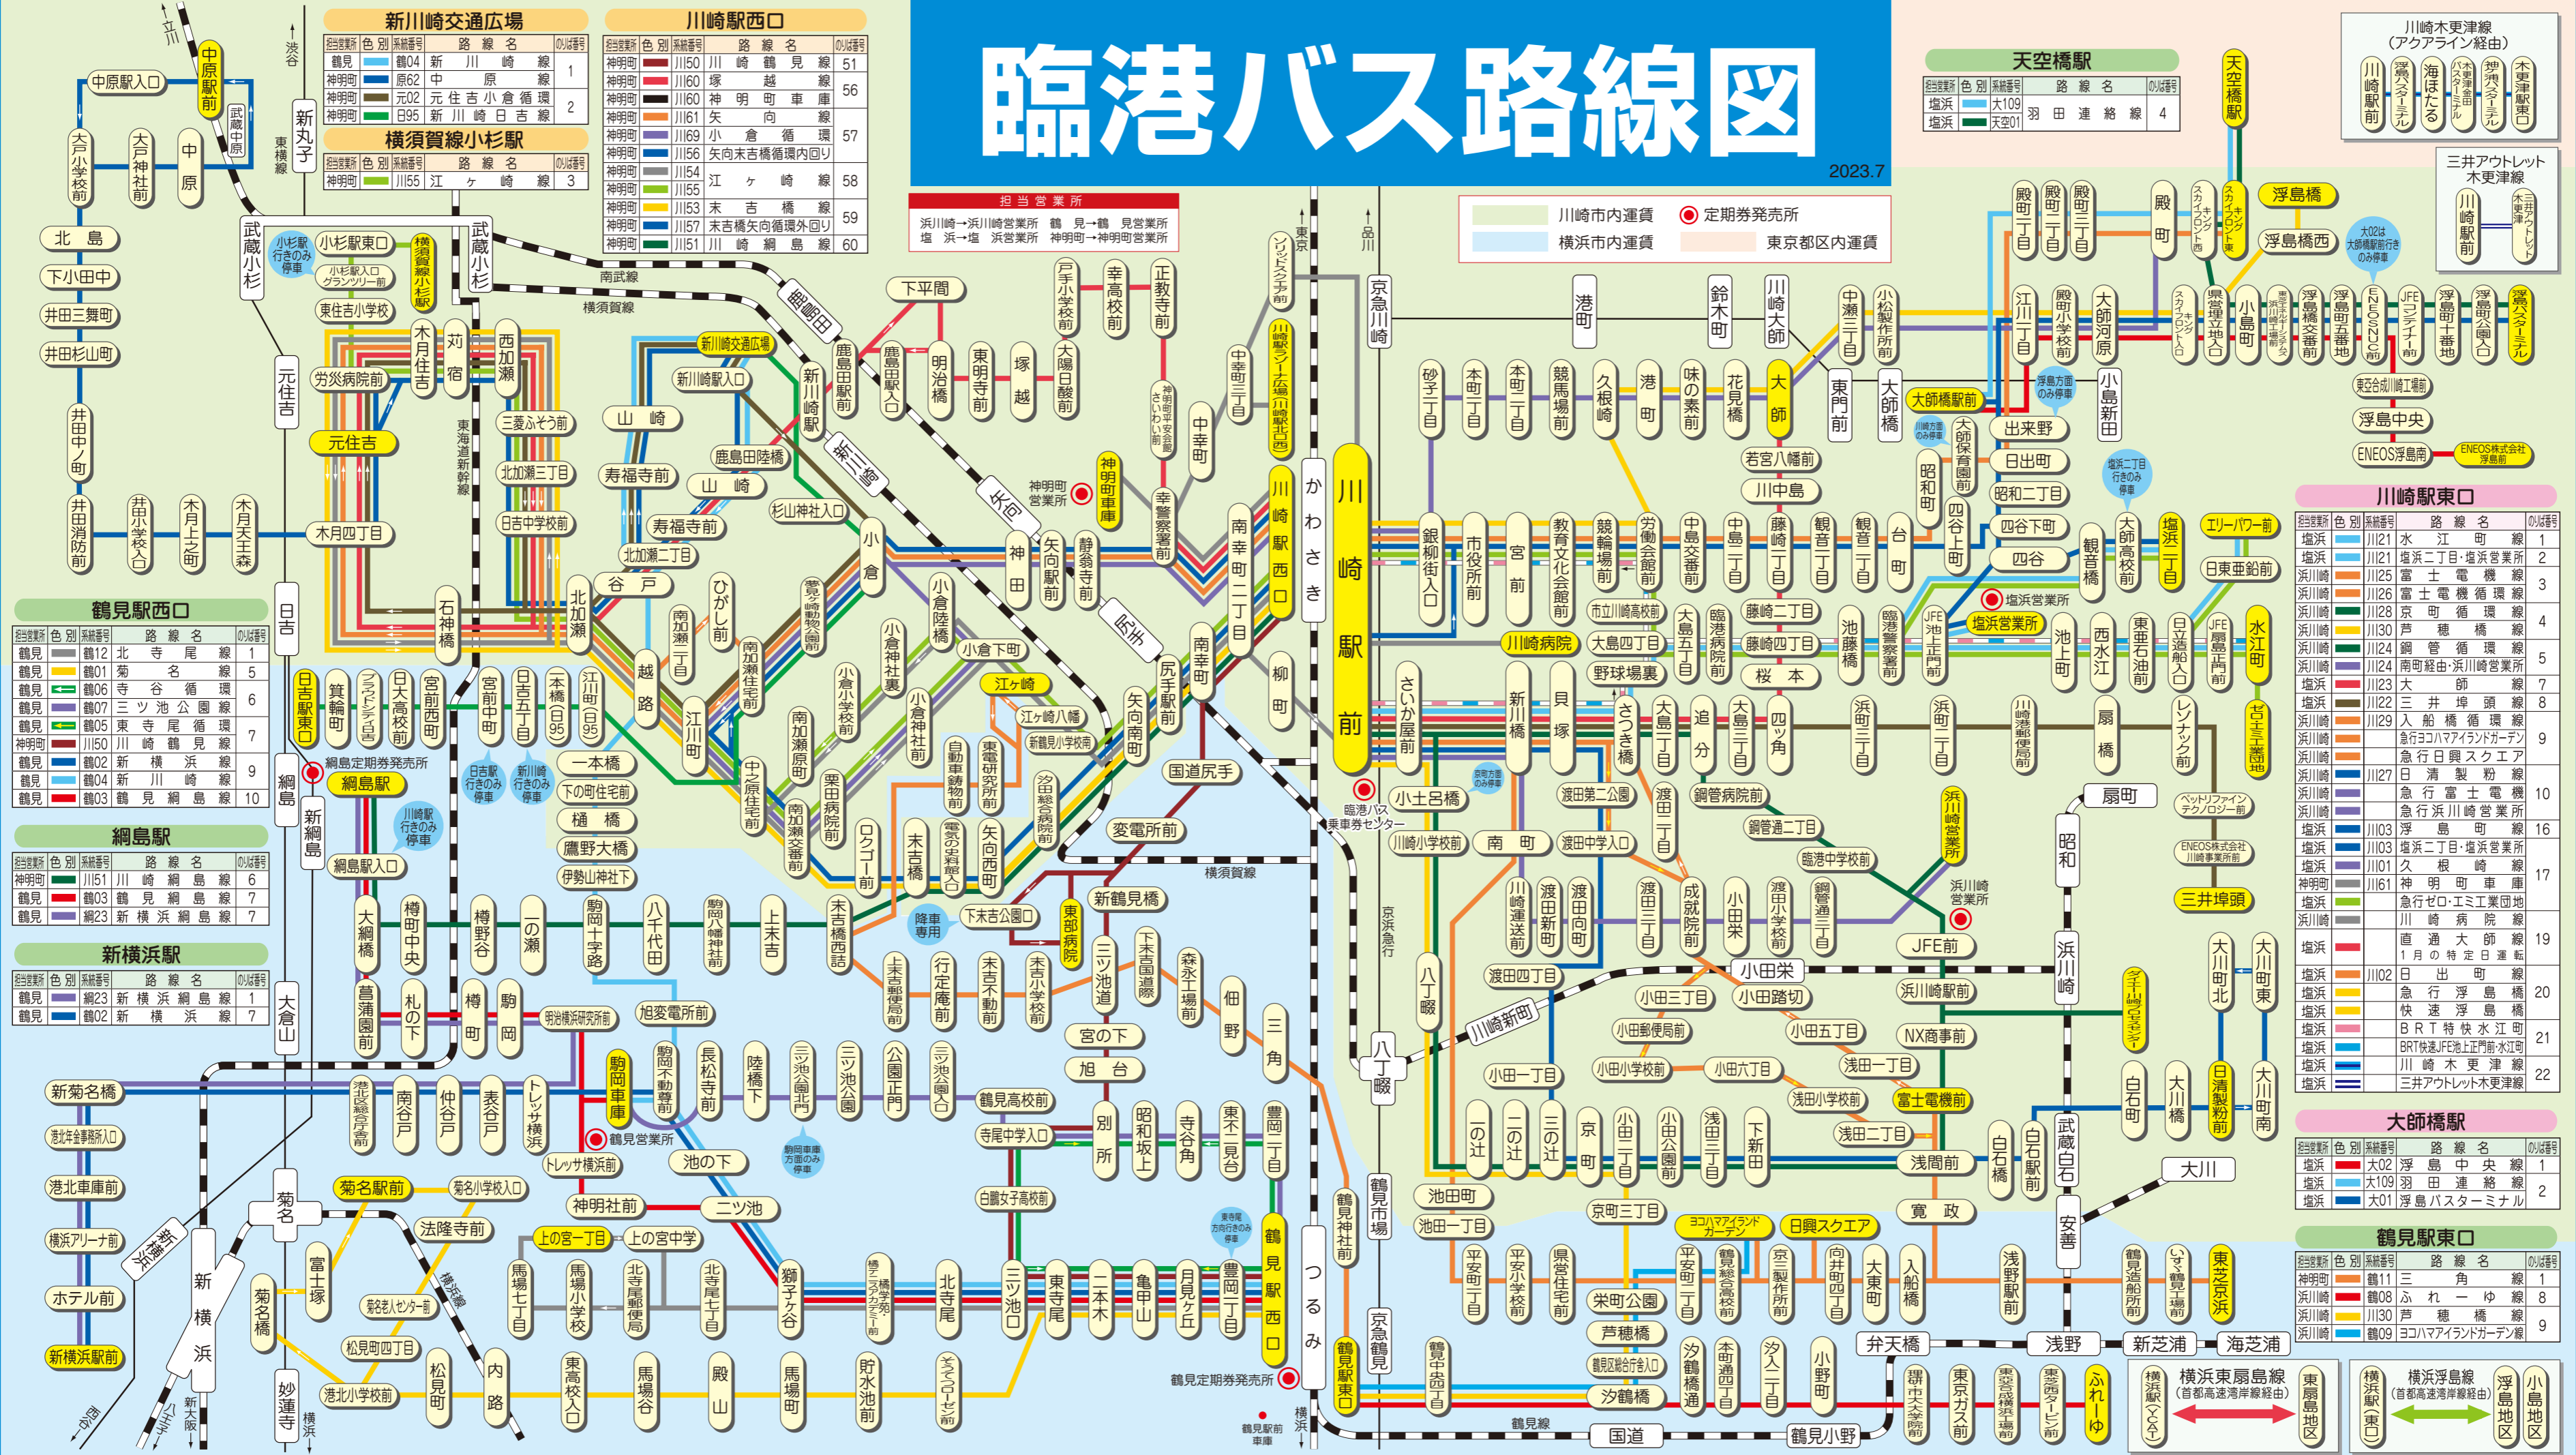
臨港バス路線図

2023.7

新川崎交通広場

| 担当営業所 | 色 別 | 系統番号 | 路 線 名 | のりば番号 |
|---|---|---|---|---|
| 鶴見 | | 鶴04 | 新 川 崎 線 | 1 |
| 神明町 | | 原62 | 中 原 線 | |
| 神明町 | | 元02 | 元住吉小倉循環 | 2 |
| 神明町 | | 日95 | 新川崎日吉線 | |

横須賀線小杉駅

| 担当営業所 | 色 別 | 系統番号 | 路 線 名 | のりば番号 |
|---|---|---|---|---|
| 神明町 | | 川55 | 江ヶ崎線 | 3 |

川崎駅西口

| 担当営業所 | 色 別 | 系統番号 | 路 線 名 | のりば番号 |
|---|---|---|---|---|
| 神明町 | | 川50 | 川崎鶴見線 | 51 |
| 神明町 | | 川60 | 塚越線 | 56 |
| 神明町 | | 川60 | 神明町車庫 | |
| 神明町 | | 川61 | 矢向線 | |
| 神明町 | | 川69 | 小倉循環 | 57 |
| 神明町 | | 川56 | 矢向末吉橋循環内回り | |
| 神明町 | | 川54 | 江ヶ崎線 | 58 |
| 神明町 | | 川55 | | |
| 神明町 | | 川53 | 末吉橋線 | 59 |
| 神明町 | | 川57 | 末吉橋矢向循環外回り | |
| 神明町 | | 川51 | 川崎網島線 | 60 |

担当営業所
浜川崎→浜川崎営業所 鶴見→鶴見営業所
塩浜→塩浜営業所 神明町→神明町営業所

川崎市内運賃 定期券発売所
横浜市内運賃 東京都区内運賃

天空橋駅

| 担当営業所 | 色 別 | 系統番号 | 路 線 名 | のりば番号 |
|---|---|---|---|---|
| 塩浜 | | 大109 | 羽田連絡線 | 4 |
| 塩浜 | | 天空01 | | |

川崎木更津線(アクアライン経由)
川崎駅前 浮島バスターミナル 海ほたる 木更津金田バスターミナル 袖ケ浦バスターミナル 木更津駅東口

三井アウトレット木更津線
川崎駅前 三井アウトレット木更津

鶴見駅西口

| 担当営業所 | 色 別 | 系統番号 | 路 線 名 | のりば番号 |
|---|---|---|---|---|
| 鶴見 | | 鶴12 | 北寺尾線 | 1 |
| 鶴見 | | 鶴01 | 菊名線 | 5 |
| 鶴見 | | 鶴06 | 寺谷循環 | 6 |
| 鶴見 | | 鶴07 | 三ツ池公園線 | |
| 鶴見 | | 鶴05 | 東寺尾循環 | 7 |
| 神明町 | | 川50 | 川崎鶴見線 | |
| 鶴見 | | 鶴02 | 新横浜線 | 9 |
| 鶴見 | | 鶴04 | 新川崎線 | |
| 鶴見 | | 鶴03 | 鶴見網島線 | 10 |

網島駅

| 担当営業所 | 色 別 | 系統番号 | 路 線 名 | のりば番号 |
|---|---|---|---|---|
| 神明町 | | 川51 | 川崎網島線 | 6 |
| 鶴見 | | 鶴03 | 鶴見網島線 | 7 |
| 鶴見 | | 綱23 | 新横浜網島線 | 7 |

新横浜駅

| 担当営業所 | 色 別 | 系統番号 | 路 線 名 | のりば番号 |
|---|---|---|---|---|
| 鶴見 | | 綱23 | 新横浜網島線 | 1 |
| 鶴見 | | 鶴02 | 新横浜線 | 7 |

川崎駅東口

| 担当営業所 | 色 別 | 系統番号 | 路 線 名 | のりば番号 |
|---|---|---|---|---|
| 塩浜 | | 川21 | 水江町線 | 1 |
| 塩浜 | | 川21 | 塩浜二丁目・塩浜営業所 | 2 |
| 浜川崎 | | 川25 | 富士電機線 | 3 |
| 浜川崎 | | 川26 | 富士電機循環線 | |
| 浜川崎 | | 川28 | 京町循環線 | |
| 浜川崎 | | 川30 | 芦穂橋線 | 4 |
| 浜川崎 | | 川24 | 鋼管循環線 | 5 |
| 浜川崎 | | 川24 | 南町経由・浜川崎営業所 | |
| 塩浜 | | 川23 | 大師線 | 7 |
| 塩浜 | | 川22 | 三井埠頭線 | 8 |
| 浜川崎 | | 川29 | 入船橋循環線 | 9 |
| 浜川崎 | | | 急行ヨコハマアイランドガーデン | |
| 浜川崎 | | | 急行日興スクエア | |
| 浜川崎 | | 川27 | 日清製粉線 | 10 |
| 浜川崎 | | | 急行富士電機 | |
| 浜川崎 | | | 急行浜川崎営業所 | |
| 塩浜 | | 川03 | 浮島町線 | 16 |
| 塩浜 | | 川03 | 塩浜二丁目・塩浜営業所 | 17 |
| 塩浜 | | 川01 | 久根崎線 | |
| 神明町 | | 川61 | 神明町車庫 | |
| 塩浜 | | | 急行ゼロ・エミ工業団地 | |
| 浜川崎 | | | 川崎病院線 | 19 |
| 塩浜 | | | 直通大師線 1月の特定日運転 | |
| 塩浜 | | 川02 | 日出町線 | 20 |
| 塩浜 | | | 急行浮島橋 | |
| 塩浜 | | | 快速浮島橋 | |
| 塩浜 | | | BRT特快水江町 | 21 |
| 塩浜 | | | BRT快速JFE池上正門前・水江町 | |
| 塩浜 | | | 川崎木更津線 | 22 |
| 塩浜 | | | 三井アウトレット木更津線 | |

大師橋駅

| 担当営業所 | 色 別 | 系統番号 | 路 線 名 | のりば番号 |
|---|---|---|---|---|
| 塩浜 | | 大02 | 浮島中央線 | 1 |
| 塩浜 | | 大109 | 羽田連絡線 | 2 |
| 塩浜 | | 大01 | 浮島バスターミナル | |

鶴見駅東口

| 担当営業所 | 色 別 | 系統番号 | 路 線 名 | のりば番号 |
|---|---|---|---|---|
| 神明町 | | 鶴11 | 三角線 | 1 |
| 浜川崎 | | 鶴08 | ふれーゆ線 | 8 |
| 浜川崎 | | 川30 | 芦穂橋線 | 9 |
| 浜川崎 | | 鶴09 | ヨコハマアイランドガーデン線 | |

横浜東扇島線(首都高速湾岸線経由) 横浜駅(YCAT) 東扇島地区
横浜浮島線(首都高速湾岸線経由) 横浜駅東口 浮島地区 小島地区

中原駅前 中原駅入口 武蔵中原 大戸小学校前 大戸神社前 中原 北島 下小田中 井田三舞町 井田杉山町 井田中ノ町 井田消防前 井田小学校入口 木月上之町 木月大王森 木月四丁目 元住吉 武蔵小杉 小杉駅東口 小杉駅入口グランツリー前 東住吉小学校 労災病院前 木月住吉 苅宿 西加瀬 三菱ふそう前 北加瀬三丁目 日吉中学校前 石神橋 北加瀬 新丸子 東横線 渋谷 立川 南武線 横須賀線 東海道新幹線 日吉 日吉駅東口 箕輪町 プラウドシティ日吉 日大高校前 宮前西町 宮前中町 日吉五丁目 本橋(日95) 江川町(日95) 綱島 新綱島 綱島駅 綱島駅入口 綱島定期券発売所 大綱橋 樽町中央 菖蒲園前 札の下 樽町 駒岡 樽野谷 一の瀬 駒岡十字路 八千代田 駒岡八幡神社前 上末吉 末吉橋西詰 新川崎交通広場 新川崎駅入口 新川崎駅 山崎 寿福寺前 鹿島田陸橋 杉山神社入口 北加瀬二丁目 谷戸 越路 南加瀬三丁目 ひがし前 江川町 南加瀬住宅前 夢見ヶ崎動物公園 小倉 小倉陸橋 小倉神社前 小倉小学校前 小倉神社裏 南加瀬原町 南加瀬交番前 中之原住宅前 一本橋 下の町住宅前 樋橋 鷹野大橋 伊勢山神社下 鹿島田 鹿島田駅前 鹿島田駅入口 下平間 明治橋 東明寺前 塚越 大陽日酸前 戸手小学校前 幸高校前 正教寺前 神明町平安会館さいわい前 中幸町三丁目 中幸町 幸警察署前 神明町車庫 神明町営業所 新鶴見 矢向 神田 矢向駅前 静翁寺前 江ヶ崎 江ヶ崎八幡 新鶴見小学校前 自動車鋳物前 東電研究所前 汐田総合病院前 電気の史料館入口 矢向西町 ロクゴー前 末吉橋 栗田病院前 尻手 尻手駅 矢向南町 南幸町 南幸町二丁目 川崎駅西口 ソリッドスクエア前 川崎駅ラゾーナ広場(川崎駅北口西) 柳町 かわさき 国道尻手 変電所前 新鶴見橋 東部病院 下末吉公園 降車専用 三ツ池道 下末吉国道際 森永工場前 佃野 三角 宮の下 旭台 別所 昭和坂上 寺谷角 東寺尾一丁目 豊岡三丁目 上末吉郵便局前 行産庵前 末吉不動前 末吉小学校前 明治横浜研究所前 旭変電所前 駒岡車庫 駒岡車庫方面のみ停車 駒岡不動尊前 長松寺前 陸橋下 三ツ池公園北門 三ツ池公園 公園正門 三ツ池公園入口 鶴見高校前 寺尾中学入口 白鵬女子高校前 トレッサ横浜 トレッサ横浜前 鶴見営業所 池の下 神明社前 二ツ池 上の宮一丁目 上の宮中学 獅子ヶ谷 横浜市子ども科学館前 北寺尾 三ツ池口 東寺尾 二本木 亀甲山 月見ヶ丘 豊岡町 鶴見駅西口 東寺尾方向行きのみ停車 新菊名橋 港北年金事務所入口 港北車庫前 横浜アリーナ前 ホテル前 新横浜駅前 新横浜 菊名 菊名駅前 菊名小学校入口 法隆寺前 菊名老人センター前 富士塚 菊名橋 松見町四丁目 港北小学校前 松見町 妙蓮寺 内路 東高校入口 馬場谷 殿山 馬場町 貯水池前 えぞっこローゼ前 馬場七丁目 馬場小学校 北寺尾郵便局 北寺尾七丁目 大倉山 港北区総合庁舎 南谷戸 仲谷戸 表谷戸 横浜線 西 八王子 大阪 つるみ 鶴見市場 京急鶴見 鶴見駅東口 鶴見神社前 鶴見線 鶴見定期券発売所 鶴見駅前車庫 京急線 東京 品川 京急川崎 川崎駅前 臨港バス乗車券センター 八丁畷 京浜急行 川崎新町 港町 鈴木町 川崎大師 砂子二丁目 本町一丁目 本町二丁目 競馬場前 久根崎 港町 味の素前 花見橋 大師 中瀬三丁目 小松製作所前 東門前 大師橋 大師橋駅前 若宮八幡前 川中島 銀柳街入口 市役所前 宮前 教育文化会館前 競輪場前 労働会館前 中島交番前 中島三丁目 藤崎一丁目 観音一丁目 観音二丁目 台町 市立川崎高校前 大島四丁目 大島五丁目 臨港警察署前 藤崎二丁目 藤崎四丁目 池上新田 池上町 川崎病院前 野球場裏 桜本 新川橋 貝塚 さつき橋 大島一丁目 追分 大島三丁目 四ツ角 浜町三丁目 浜町一丁目 川崎港郵便局前 扇橋 さいか屋前 小土呂橋 渡田第二公園 鋼管病院前 鋼管通二丁目 臨港中学校前 浜川崎営業所 川崎小学校前 南町 渡田中学入口 川崎運送前 渡田新町 渡田向町 渡田三丁目 成就院前 小田栄 浜小学校前 鋼管通三丁目 渡田四丁目 小田三丁目 小田踏切 小田郵便局前 小田五丁目 小田一丁目 小田小学校前 小田六丁目 浅田一丁目 浅田小学校前 浅田二丁目 一の辻 二の辻 三の辻 京町 小田二丁目 小田公園前 浅田三丁目 下新田 池田町 池田一丁目 京町三丁目 ヨコハマアイランドガーデン 日興スクエア 平安町一丁目 平安小学校前 県営住宅前 栄町公園 芦穂橋 汐鶴橋 汐鶴橋通り 平安町二丁目 鶴見総合高校前 京三製作所前 向井町四丁目 大東町 入船橋 本町通四丁目 汐入二丁目 小野町 鶴見小野 国道 弁天橋 浅野 新芝浦 海芝浦 鶴見中央四丁目 鶴見区総合庁舎入口 昭和町 昭和二丁目 日出町 出来野 四谷下町 四谷上町 四谷 大師保育園前 塩浜営業所 塩浜方面のみ停車 川崎方面のみ停車 大師河原 殿町小学校前 江川二丁目 殿町一丁目 殿町二丁目 殿町三丁目 殿町 小島新田 スカイフロント西 キングスカイフロント東 天空橋駅 浮島橋 浮島橋西 県営住宅前 小島町 浮島橋交番前 浮島町五番地 ENEOS前 JFEケミカル前 浮島十番地 浮島町公園前 浮島バスターミナル 東亜合成川崎工場前 浮島中央 ENEOS浮島前 ENEOS株式会社浮島前 大02は大師橋駅前行きのみ停車 塩浜二丁目行きのみ停車 観音橋 大師高校前 塩浜三丁目 エリーパワー前 日東亜鉛前 JFE池上正門前 池上町 西水江 東亜石油前 日立造船前 JFE扇島門前 水江町 ゼロ・エミ工業団地 レゾナック前 ペットリファインテクノロジー前 ENEOS株式会社川崎事業所前 三井埠頭 昭和 扇町 浜川崎 浜川崎営業所 JFE前 浜川崎駅前 NX商事前 富士電機前 浅間町 寛政 ダイナミック前 大川町北 大川町東 大川町 大川町南 大川橋 日清製粉前 白石町 白石駅前 武蔵白石 安善 大川 浅野駅前 鶴見造船所前 いすゞ自動車前 東芝京浜 東芝浜川崎工場前 東京ガス前 昭和電工前 東亜石油 ふれーゆ 鶴見市場 川崎駅前 八丁畷 小杉駅 行きのみ停車 日吉駅行きのみ停車 新川崎行きのみ停車 川崎駅行きのみ停車 京町方面のみ停車